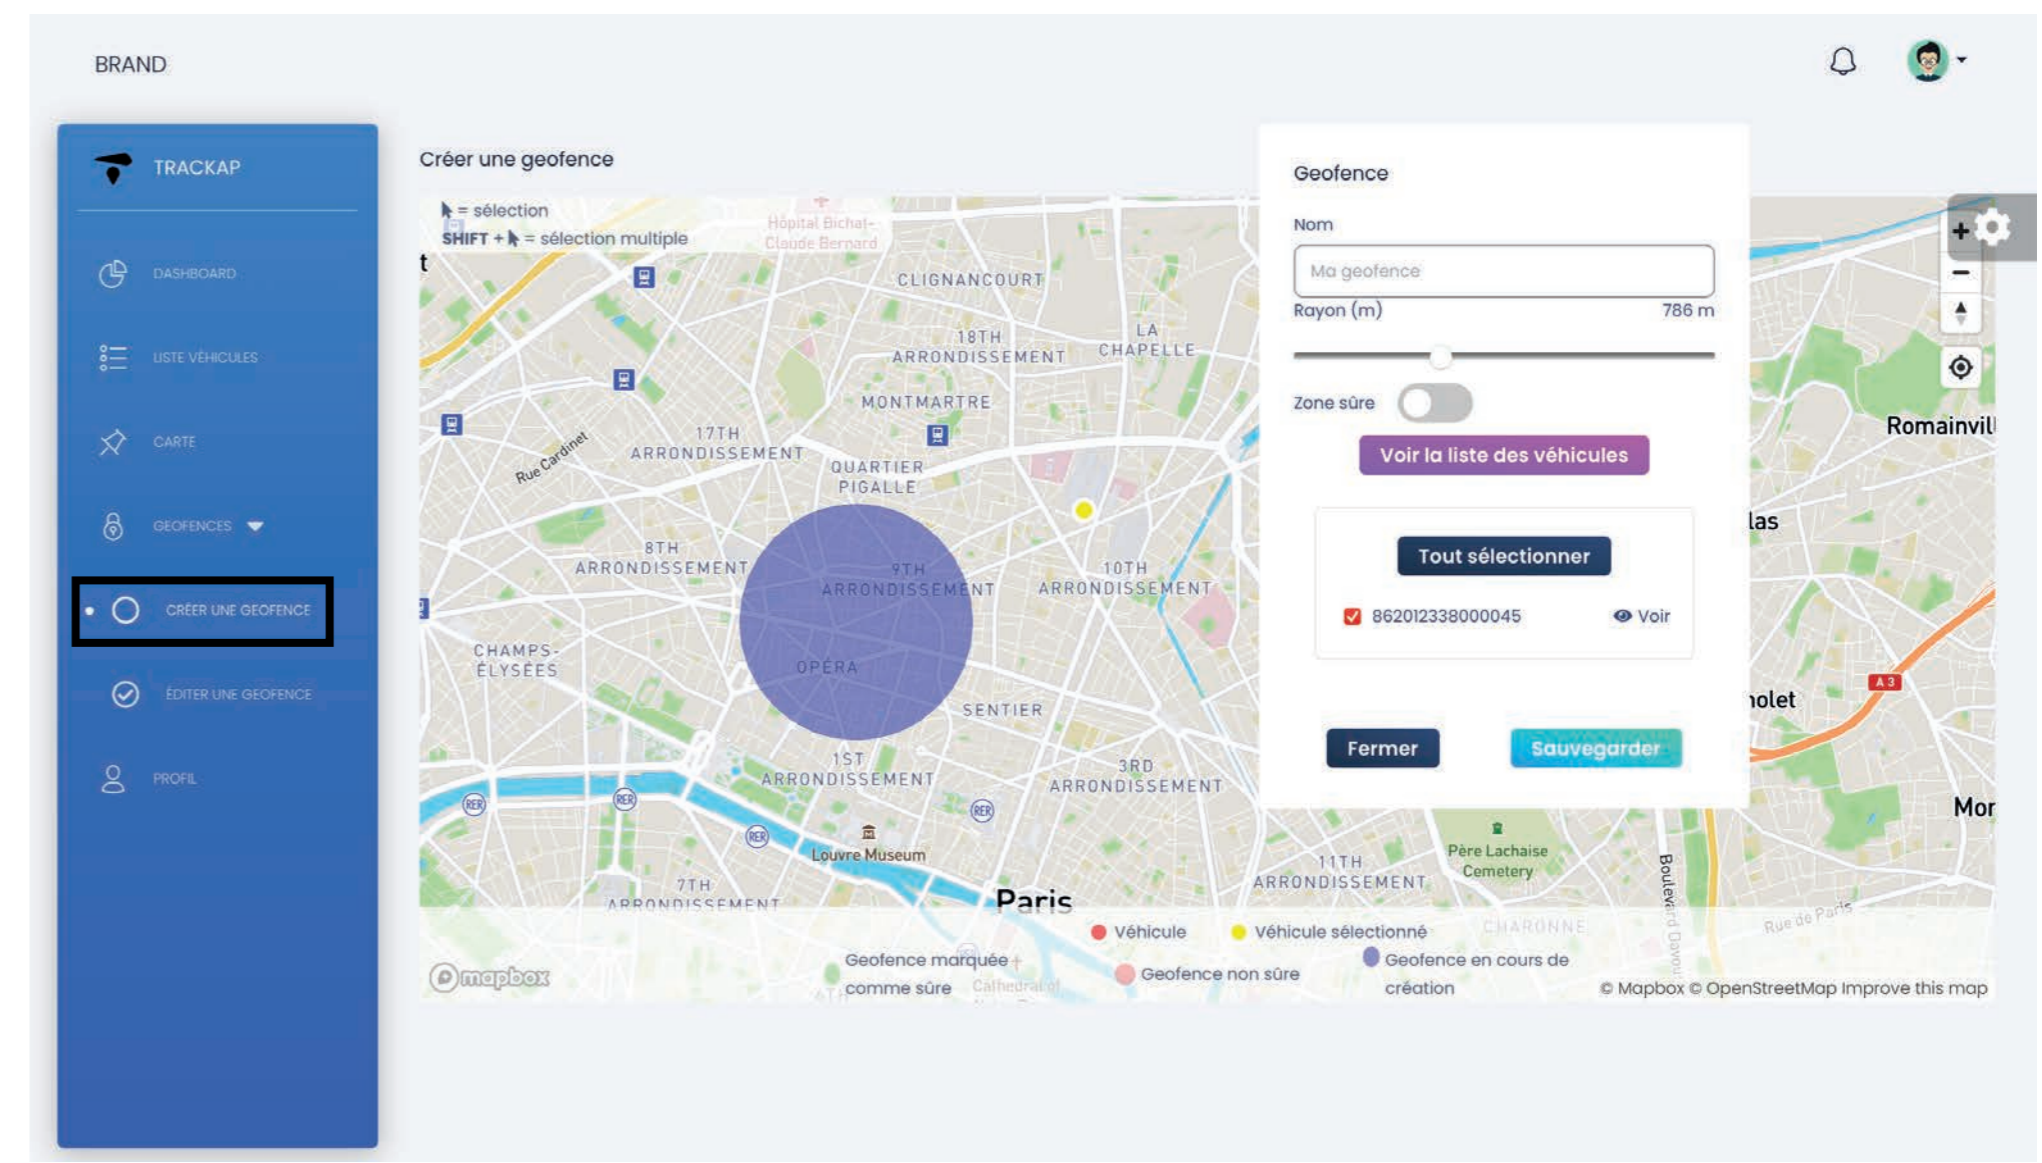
BRAND

TRACKAP

DASHBOARD

LISTE VÉHICULES

CARTE

GEOFENCES

CRÉER UNE GEOFENCE

ÉDITER UNE GEOFENCE

PROFIL

Créer une geofence

= sélection
SHIFT + = sélection multiple

Hôpital Bichat-Claude Bernard

CLIGNANCOURT

18TH ARRONDISSEMENT

LA CHAPELLE

MONTMARTRE

17TH ARRONDISSEMENT

Rue Cardinet

QUARTIER PIGALLE

8TH ARRONDISSEMENT

9TH ARRONDISSEMENT

10TH ARRONDISSEMENT

CHAMPS-ÉLYSÉES

OPÉRA

SENTIER

1ST ARRONDISSEMENT

3RD ARRONDISSEMENT

Louvre Museum

7TH ARRONDISSEMENT

Paris

11TH ARRONDISSEMENT

Père Lachaise Cemetery

Romainvil

las

nolet

Mor

A 3

Boulevard Davout

Rue de Paris

CHARONNE

Geofence

Nom

Ma geofence

Rayon (m)
786 m

Zone sûre

Voir la liste des véhicules

Tout sélectionner

862012338000045
Voir

Fermer

Sauvegarder

Véhicule
Véhicule sélectionné
Geofence marquée comme sûre
Geofence non sûre
Geofence en cours de création

mapbox

© Mapbox © OpenStreetMap Improve this map